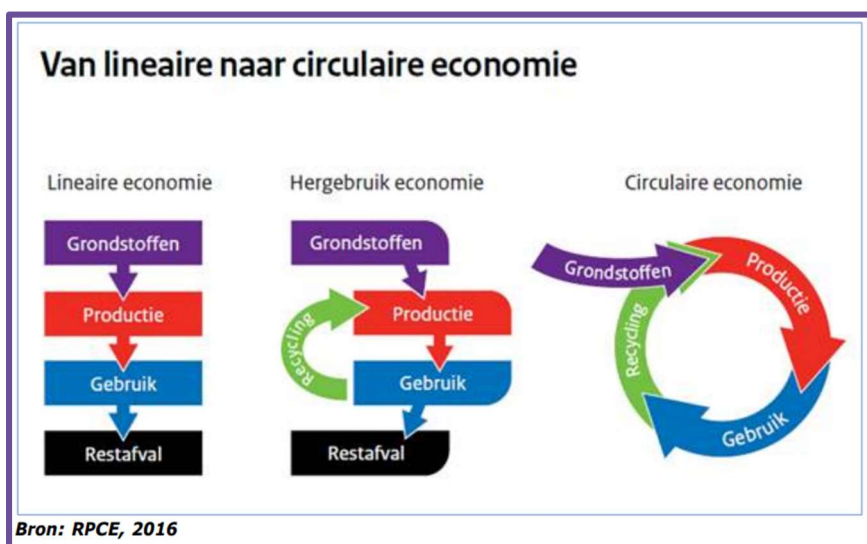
Van lineaire naar circulaire economie

Lineaire economie

Grondstoffen

Productie

Gebruik

Restafval

Hergebruik economie

Grondstoffen

Recycling

Productie

Gebruik

Restafval

Circulaire economie

Grondstoffen

Productie

Recycling

Gebruik

Bron: RPCE, 2016